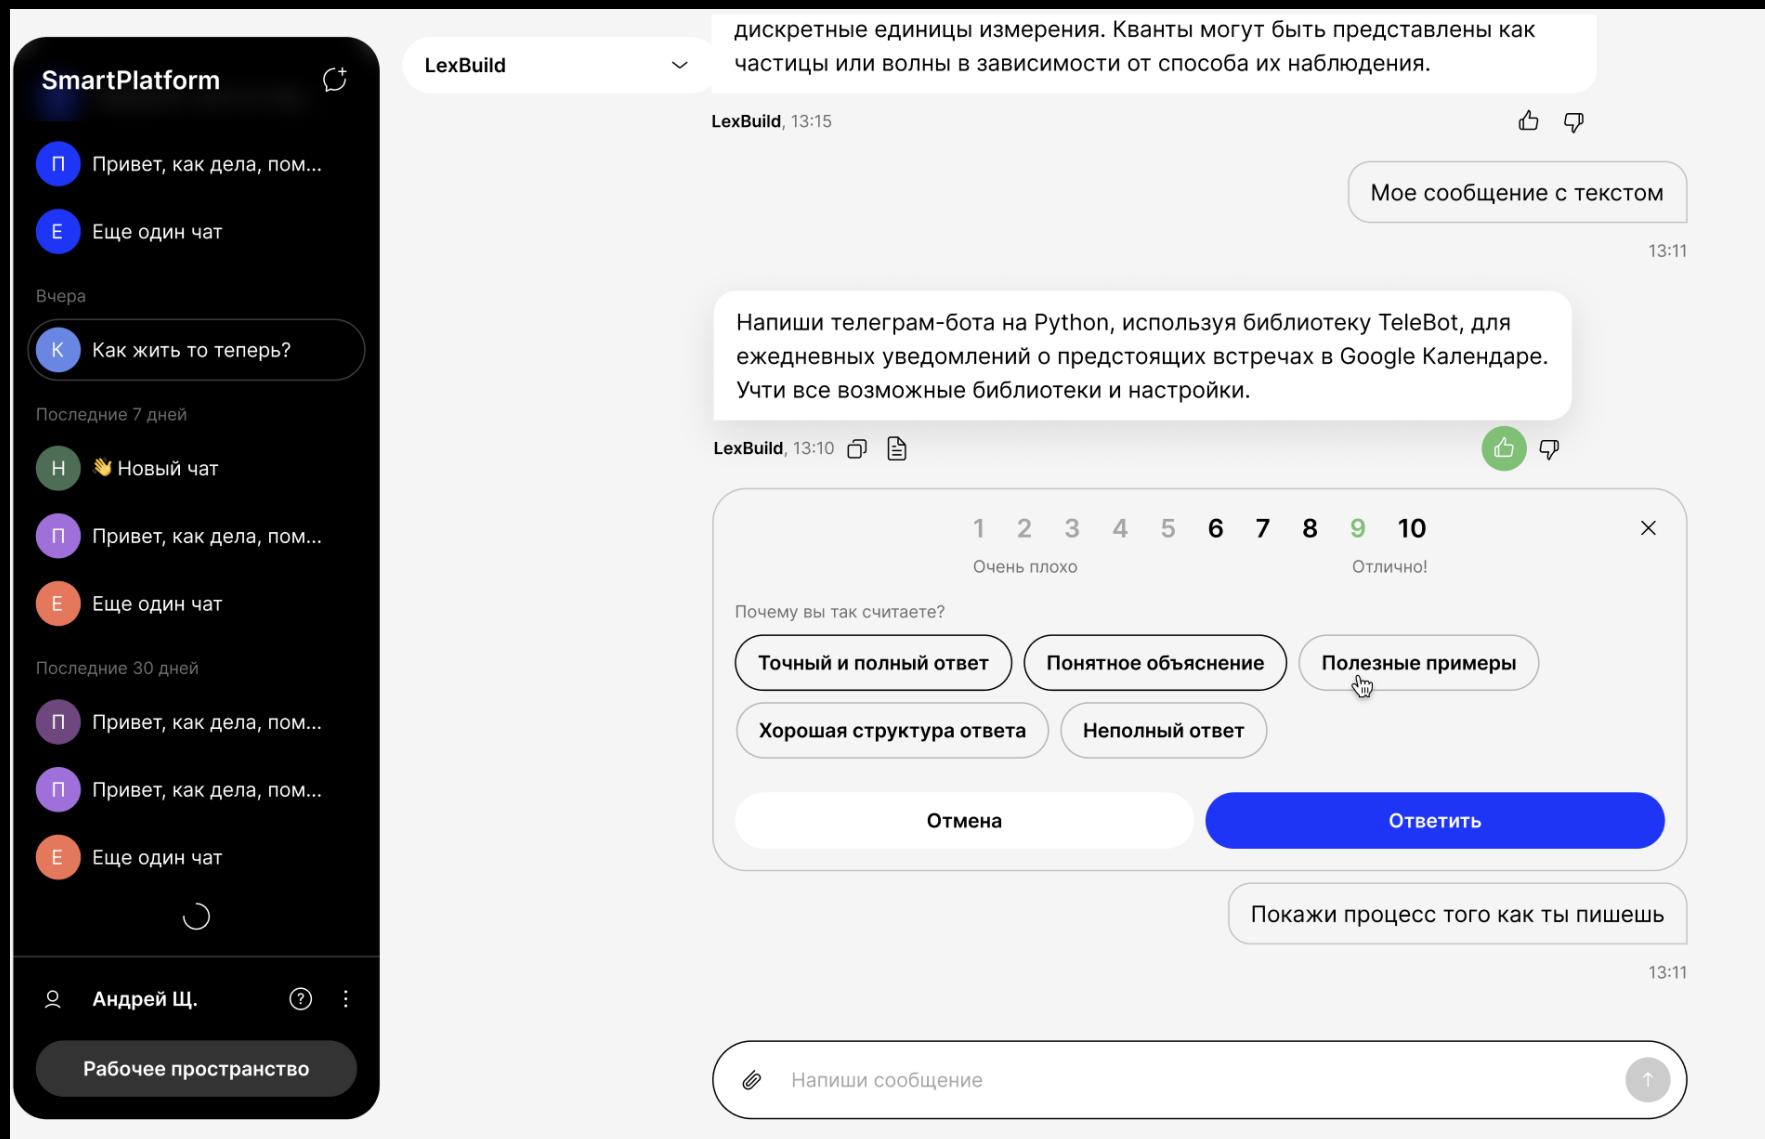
SmartPlatform

П Привет, как дела, пом...

Е Еще один чат

Вчера

К Как жить то теперь?

Последние 7 дней

Н 👋 Новый чат

П Привет, как дела, пом...

Е Еще один чат

Последние 30 дней

П Привет, как дела, пом...

П Привет, как дела, пом...

Е Еще один чат

Андрей Щ.

Рабочее пространство

LexBuild

дискретные единицы измерения. Кванты могут быть представлены как частицы или волны в зависимости от способа их наблюдения.

LexBuild, 13:15

Мое сообщение с текстом

13:11

Напиши телеграм-бота на Python, используя библиотеку TeleBot, для ежедневных уведомлений о предстоящих встречах в Google Календаре. Учти все возможные библиотеки и настройки.

LexBuild, 13:10

1 2 3 4 5 6 7 8 9 10

Очень плохо

Отлично!

Почему вы так считаете?

Точный и полный ответ

Понятное объяснение

Полезные примеры

Хорошая структура ответа

Неполный ответ

Отмена

Ответить

Покажи процесс того как ты пишешь

13:11

Напиши сообщение